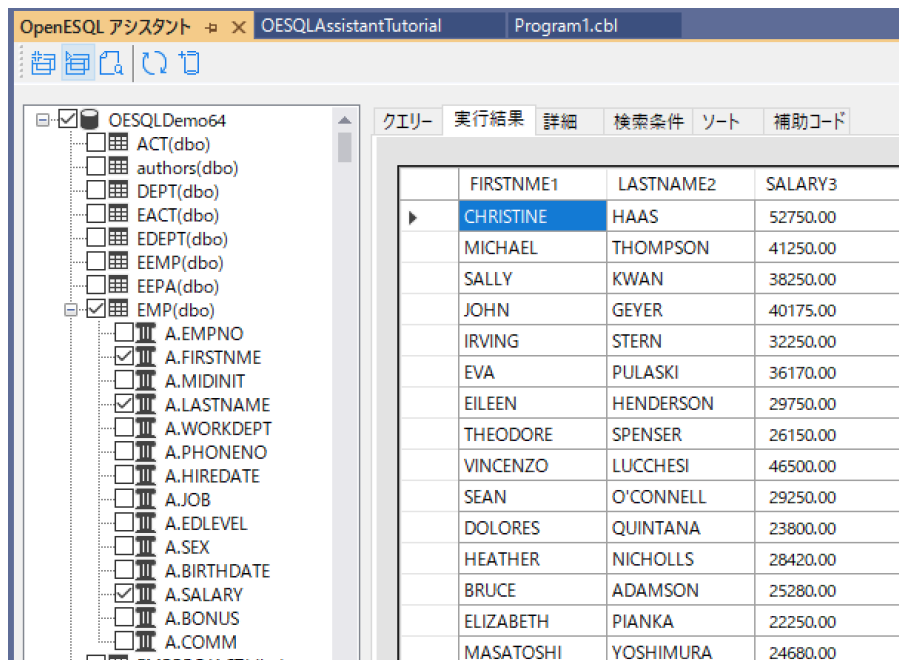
OpenESQL アシスタント ⊥ ✕ OESQLAssistantTutorial Program1.cbl

OESQLDemo64
ACT(dbo)
authors(dbo)
DEPT(dbo)
EACT(dbo)
EDEPT(dbo)
EEMP(dbo)
EEPA(dbo)
EMP(dbo)
A.EMPNO
A.FIRSTNME
A.MIDINIT
A.LASTNAME
A.WORKDEPT
A.PHONENO
A.HIREDATE
A.JOB
A.EDLEVEL
A.SEX
A.BIRTHDATE
A.SALARY
A.BONUS
A.COMM

クエリー 実行結果 詳細 検索条件 ソート 補助コード

| | FIRSTNME1 | LASTNAME2 | SALARY3 |
|---|---|---|---|
| ▶ | CHRISTINE | HAAS | 52750.00 |
| | MICHAEL | THOMPSON | 41250.00 |
| | SALLY | KWAN | 38250.00 |
| | JOHN | GEYER | 40175.00 |
| | IRVING | STERN | 32250.00 |
| | EVA | PULASKI | 36170.00 |
| | EILEEN | HENDERSON | 29750.00 |
| | THEODORE | SPENSER | 26150.00 |
| | VINCENZO | LUCCHESI | 46500.00 |
| | SEAN | O'CONNELL | 29250.00 |
| | DOLORES | QUINTANA | 23800.00 |
| | HEATHER | NICHOLLS | 28420.00 |
| | BRUCE | ADAMSON | 25280.00 |
| | ELIZABETH | PIANKA | 22250.00 |
| | MASATOSHI | YOSHIMURA | 24680.00 |